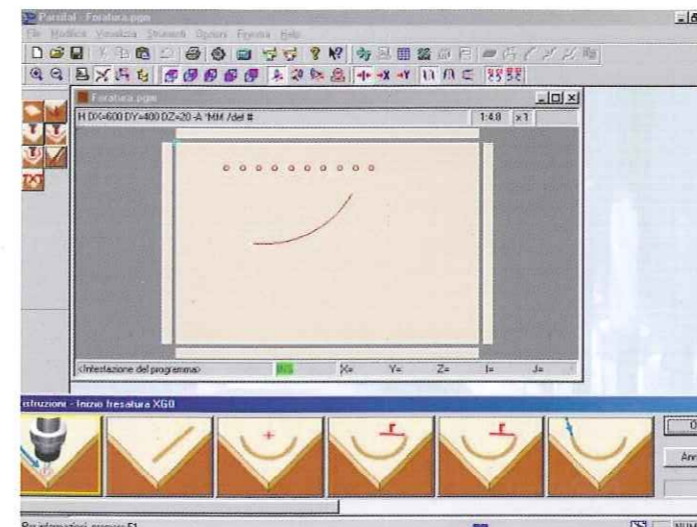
Parsifal - Foratura.pgm

File Modifica Visualizza Strumenti Opzioni Finestra Help

Foratura.pgm

H DX=600 DY=400 DZ=20 -A *MM /def #

1:4.0

x1

<Intestazione del programma>

X=

Y=

Z=

I=

J=

Istruzioni - Inizio fresatura XG0

O

Ann

Per informazioni, premere F1

NUM